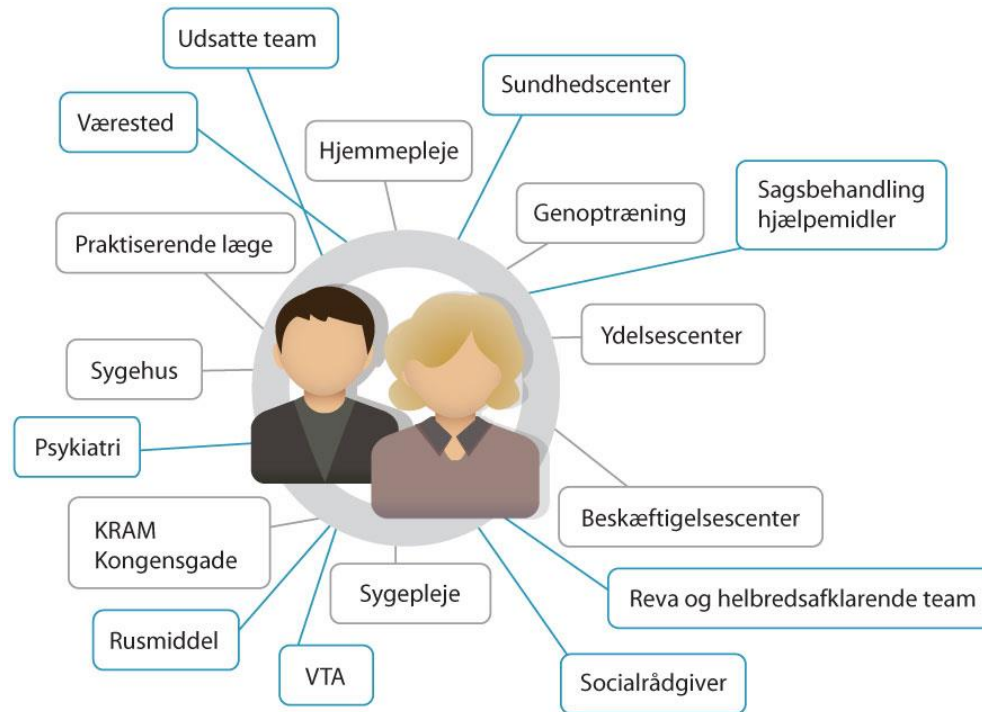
Udsatte team

Sundhedscenter

Værested

Hjemmepleje

Sagsbehandling hjælpemidler

Genoptræning

Praktiserende læge

Ydelsescenter

Sygehus

Psykiatri

Beskæftigelsescenter

KRAM Kongensgade

Sygepleje

Reva og helbredsafklarende team

Rusmiddel

VTA

Socialrådgiver